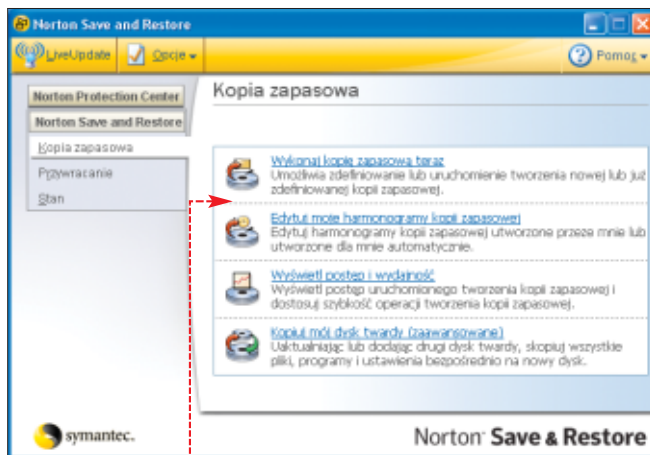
Norton Save and Restore

LiveUpdate | Opcje | Pomoc

Norton Protection Center
Norton Save and Restore
Kopia zapasowa
Przywracanie
Stan

Kopia zapasowa

Wykonaj kopię zapasową teraz
Umożliwia zdefiniowanie lub uruchomienie tworzenia nowej lub już zdefiniowanej kopii zapasowej.

Edytuj moje harmonogramy kopii zapasowej
Edytuj harmonogramy kopii zapasowej utworzone przeze mnie lub utworzone dla mnie automatycznie.

Wyświetl postęp i wydajność
Wyświetl postęp uruchomionego tworzenia kopii zapasowej i dostosuj szybkość operacji tworzenia kopii zapasowej.

Kopiuj mój dysk twardy (zaawansowane)
Uaktualniając lub dodając drugi dysk twardy, skopiuj wszystkie pliki, programy i ustawienia bezpośrednio na nowy dysk.

symantec.

Norton Save & Restore